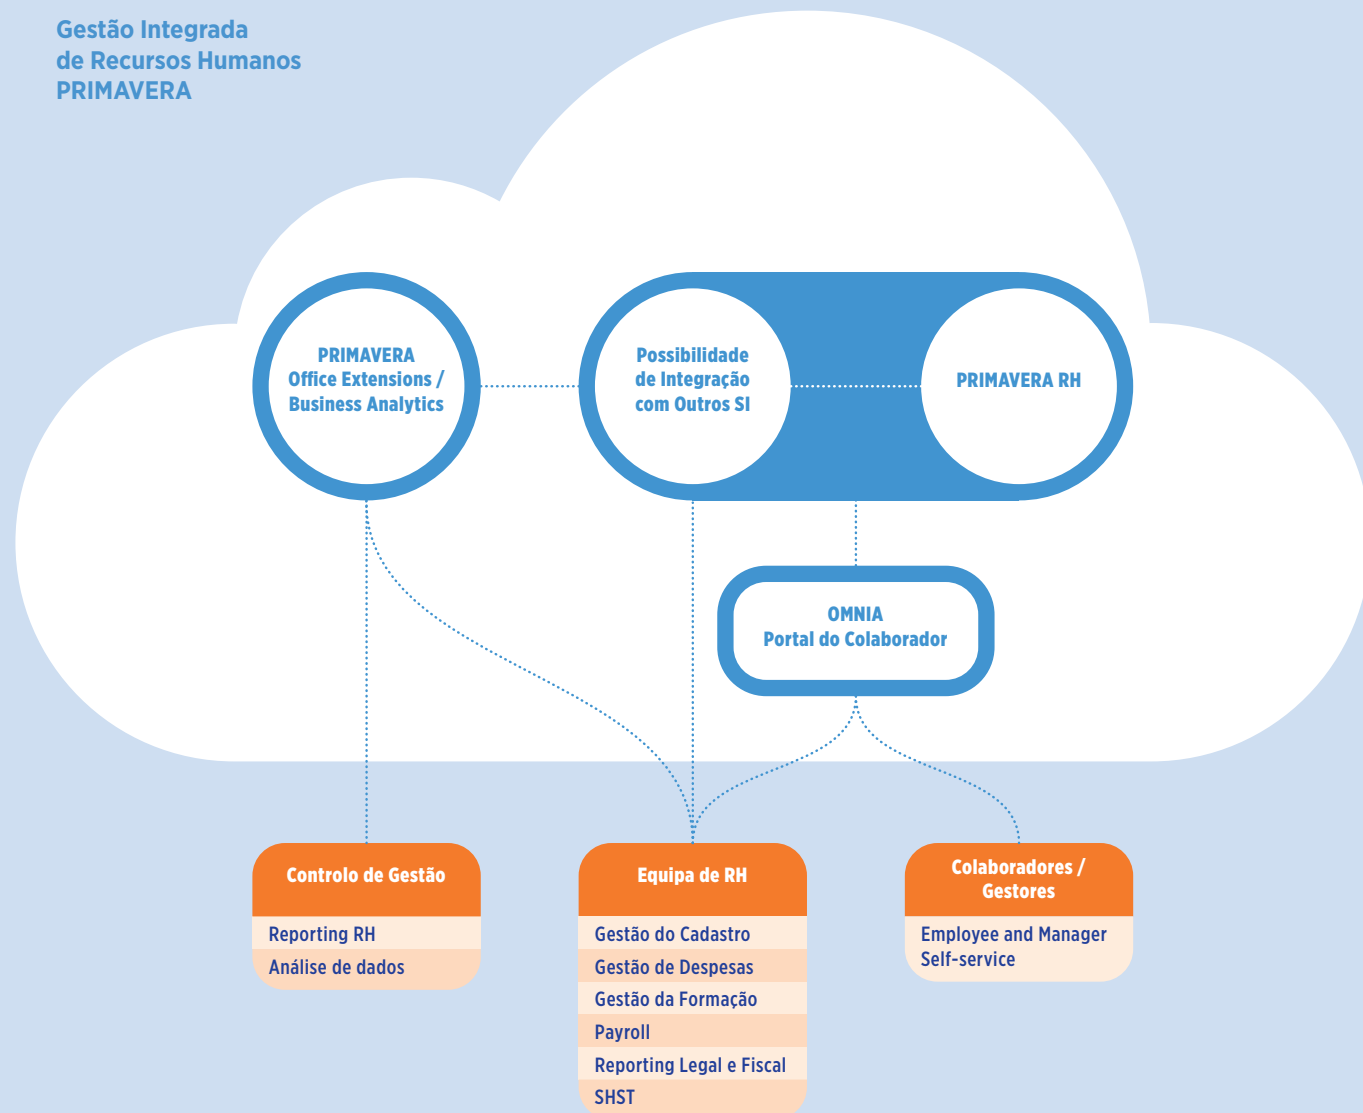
Gestão Integrada de Recursos Humanos PRIMAVERA

PRIMAVERA Office Extensions / Business Analytics

Possibilidade de Integração com Outros SI

PRIMAVERA RH

OMNIA Portal do Colaborador

Controlo de Gestão

Reporting RH

Análise de dados

Equipa de RH

Gestão do Cadastro

Gestão de Despesas

Gestão da Formação

Payroll

Reporting Legal e Fiscal

SHST

Colaboradores / Gestores

Employee and Manager Self-service